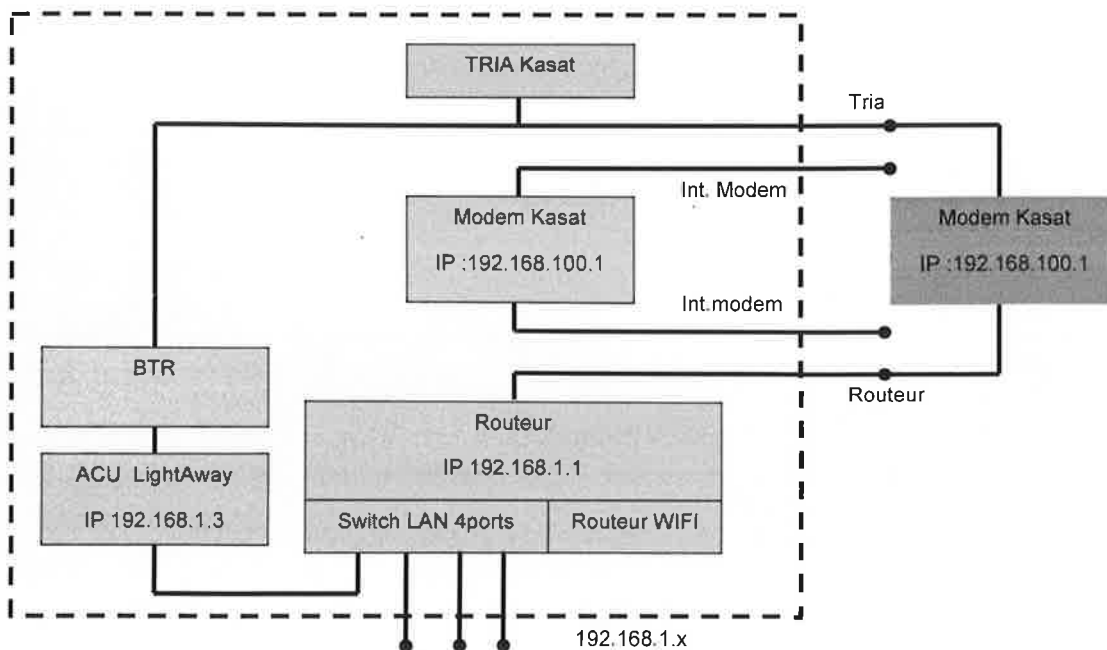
TRIA Kasat

Tria

Int. Modem

Modem Kasat

IP :192.168.100.1

Modem Kasat

IP :192.168.100.1

Int.modem

BTR

Routeur

Routeur

IP 192.168.1.1

ACU LightAway

IP 192.168.1.3

Switch LAN 4ports

Routeur WIFI

192.168.1.x